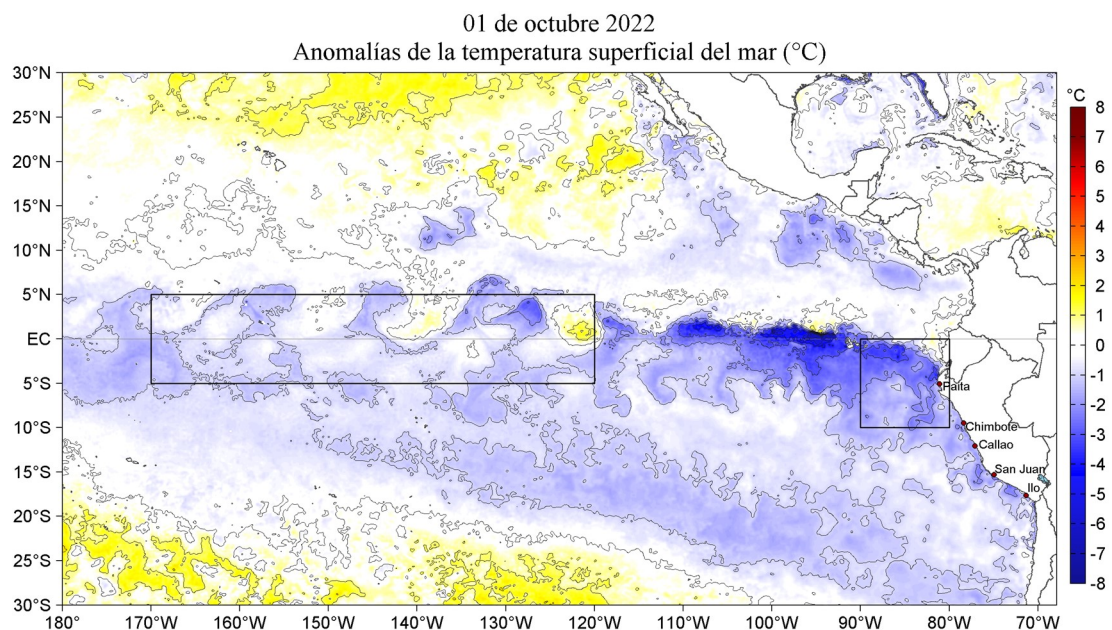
01 de octubre 2022
Anomalías de la temperatura superficial del mar (°C)

30°N
25°N
20°N
15°N
10°N
5°N
EC
5°S
10°S
15°S
20°S
25°S
30°S

180° 170°W 160°W 150°W 140°W 130°W 120°W 110°W 100°W 90°W 80°W 70°W

Paita
Chimbote
Callao
San Juan
Ilo

°C
8
7
6
5
4
3
2
1
0
-1
-2
-3
-4
-5
-6
-7
-8